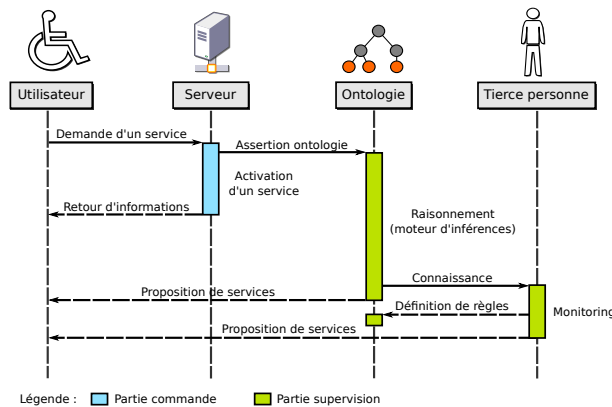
Utilisateur
Serveur
Ontologie
Tierce personne

Demande d'un service
Assertion ontologie
Activation d'un service
Retour d'informations
Raisonnement (moteur d'inférences)
Connaissance
Proposition de services
Définition de règles
Monitoring
Proposition de services

Légende : Partie commande Partie supervision